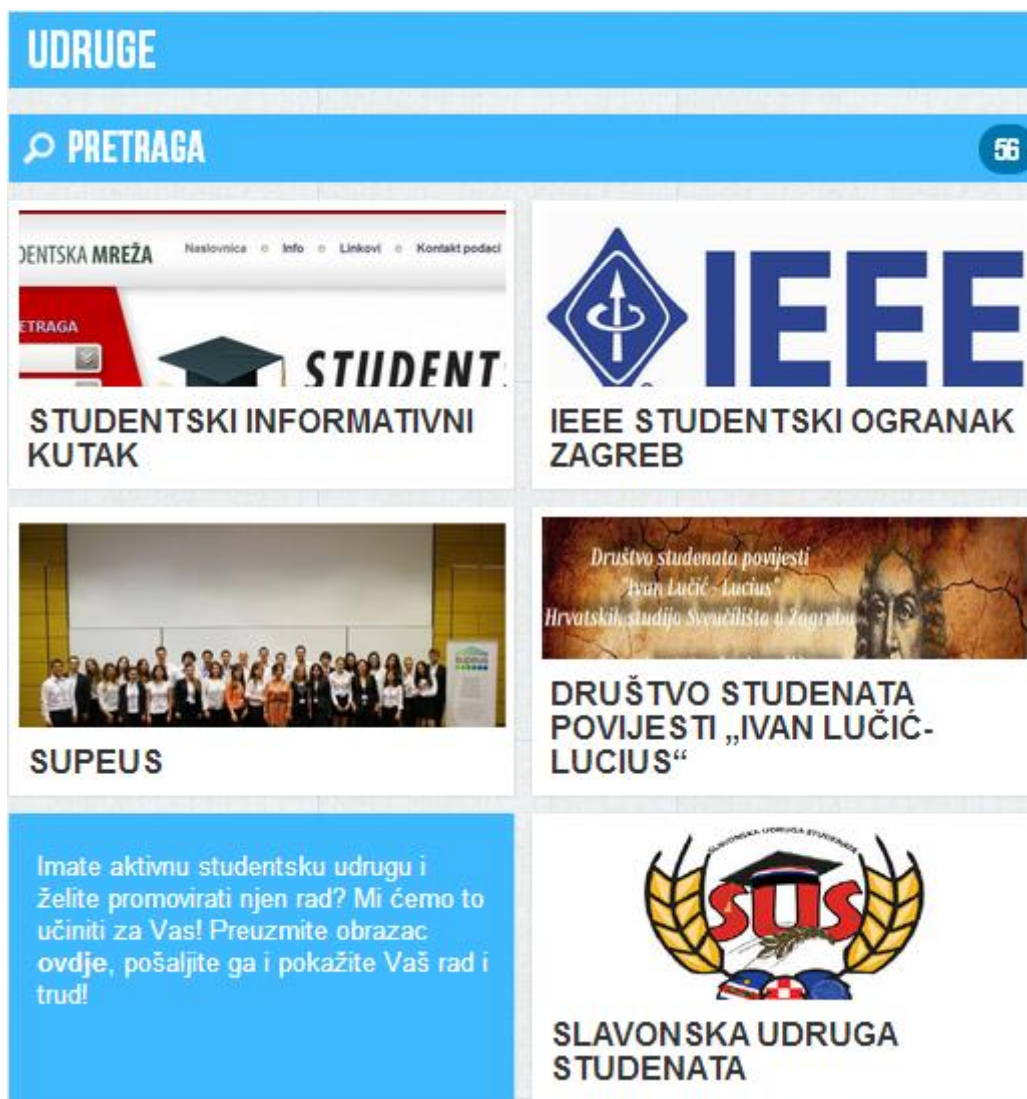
UDRUGE

PRETRAGA

56

DENTSKA MREŽA Naslovnica Info Linkovi Kontakt podaci

ETRAGA

STUDENT

STUDENTSKI INFORMATIVNI KUTAK

IEEE

IEEE STUDENTSKI OGRANAK ZAGREB

SUPEUS

Društvo studenata povijesti "Ivan Lučić - Lucius" Hrvatskih studija Sveučilišta u Zagrebu

DRUŠTVO STUDENATA POVIJESTI „IVAN LUČIĆ-LUCIUS“

Imate aktivnu studentsku udrugu i želite promovirati njen rad? Mi ćemo to učiniti za Vas! Preuzmite obrazac ovdje, pošaljite ga i pokažite Vaš rad i trud!

SLAVONSKA UDRUGA STUDENATA

SUS

SLAVONSKA UDRUGA STUDENATA